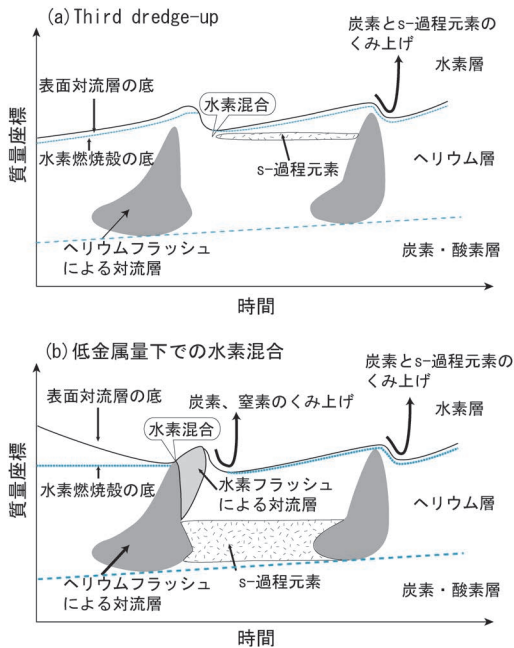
(a) Third dredge-up

炭素とs-過程元素のくみ上げ

水素層

表面対流層の底

水素混合

質量座標

水素燃焼殻の底

s-過程元素

ヘリウム層

ヘリウムフラッシュによる対流層

炭素・酸素層

時間

(b) 低金属量下での水素混合

炭素とs-過程元素のくみ上げ

表面対流層の底

炭素、窒素のくみ上げ

水素層

水素混合

質量座標

水素燃焼殻の底

水素フラッシュによる対流層

ヘリウム層

ヘリウムフラッシュによる対流層

s-過程元素

炭素・酸素層

時間